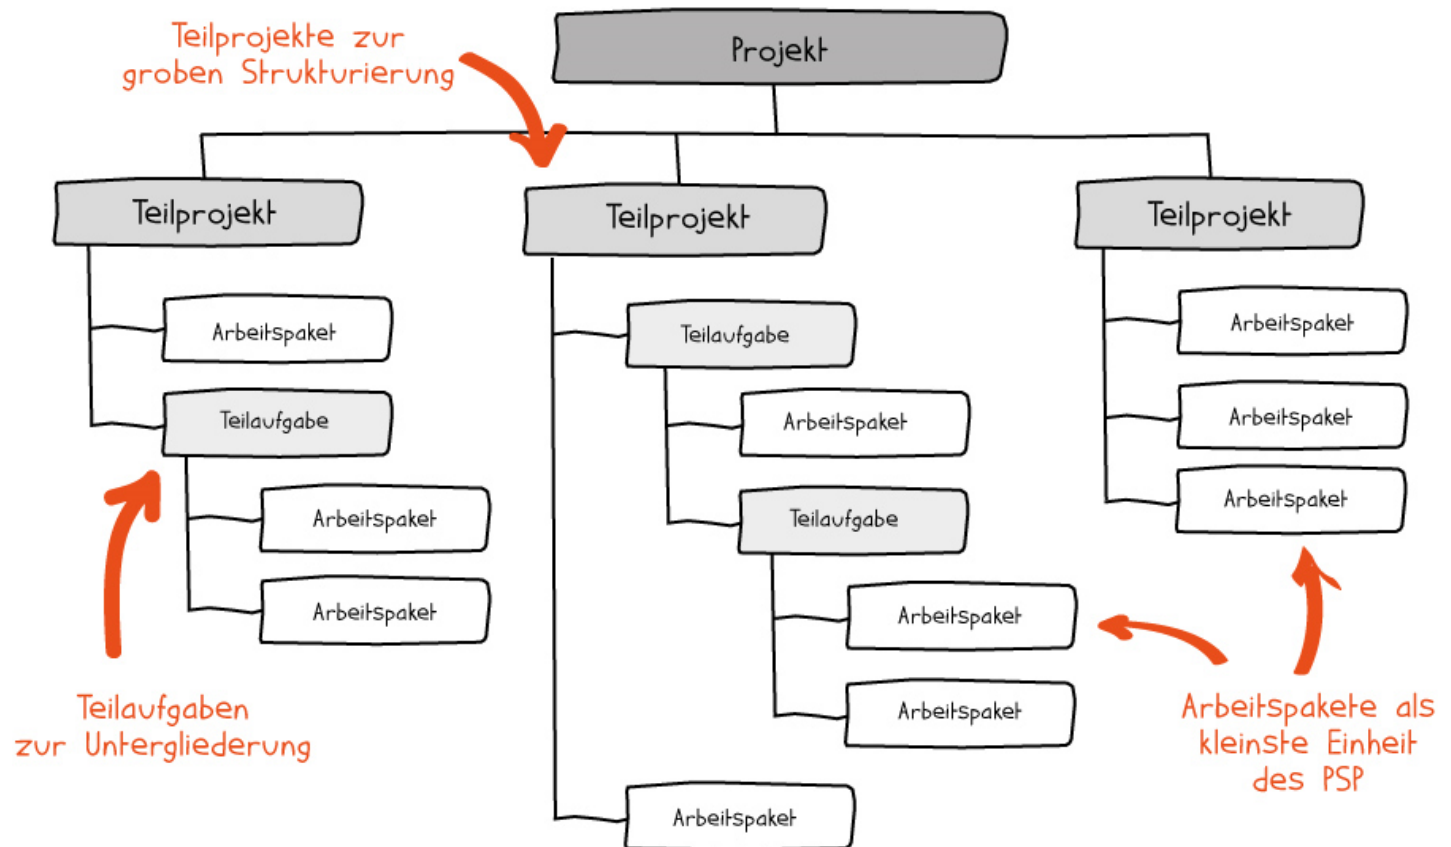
Teilprojekte zur groben Strukturierung

Projekt

Teilprojekt

Arbeitspaket

Teilaufgabe

Arbeitspaket

Arbeitspaket

Teilprojekt

Teilaufgabe

Arbeitspaket

Teilaufgabe

Arbeitspaket

Arbeitspaket

Arbeitspaket

Teilprojekt

Arbeitspaket

Arbeitspaket

Arbeitspaket

Teilaufgaben zur Untergliederung

Arbeitspakete als kleinste Einheit des PSP